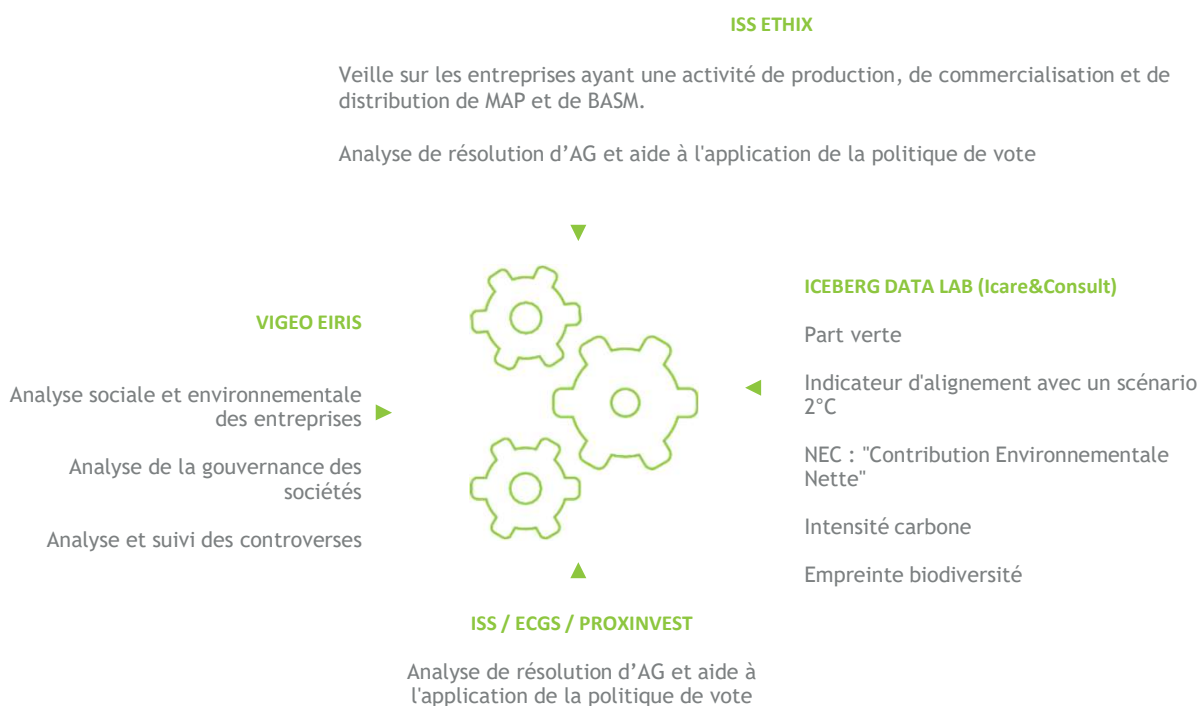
ISS ETHIX

Veille sur les entreprises ayant une activité de production, de commercialisation et de distribution de MAP et de BASM.

Analyse de résolution d’AG et aide à l'application de la politique de vote

VIGEO EIRIS

Analyse sociale et environnementale des entreprises

Analyse de la gouvernance des sociétés

Analyse et suivi des controverses

ICEBERG DATA LAB (Icare&Consult)

Part verte

Indicateur d'alignement avec un scénario 2°C

NEC : "Contribution Environnementale Nette"

Intensité carbone

Empreinte biodiversité

ISS / ECGS / PROXINVEST

Analyse de résolution d’AG et aide à l'application de la politique de vote